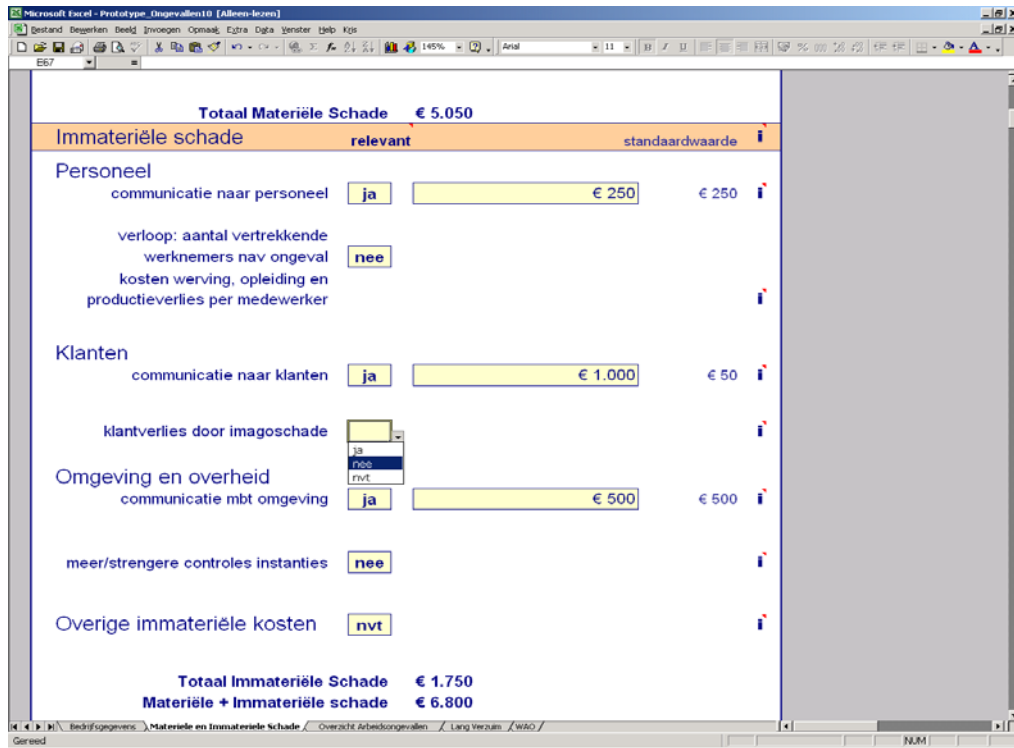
Microsoft Excel - Prototype_Ongevallen10 [Alleen-lezen]

Bestand Bewerken Beeld Invoegen Opmaak Extra Data Venster Help Kris

145% Arial 11

E67 =

Totaal Materiële Schade € 5.050

Immateriële schade relevant standaardwaarde i

Personeel

communicatie naar personeel ja € 250 € 250 i

verloop: aantal vertrekkende werknemers nav ongeval nee

kosten werving, opleiding en productieverlies per medewerker i

Klanten

communicatie naar klanten ja € 1.000 € 50 i

klantverlies door imagoschade i

ja
nee
nvt

Omgeving en overheid

communicatie mbt omgeving ja € 500 € 500 i

meer/strengere controles instanties nee i

Overige immateriële kosten nvt i

Totaal Immateriële Schade € 1.750

Materiële + Immateriële schade € 6.800

Bedrijfsgegevens Materiele en Immateriele Schade Overzicht Arbeidsongevallen Lang Verzuim WAO

Gereed NUM